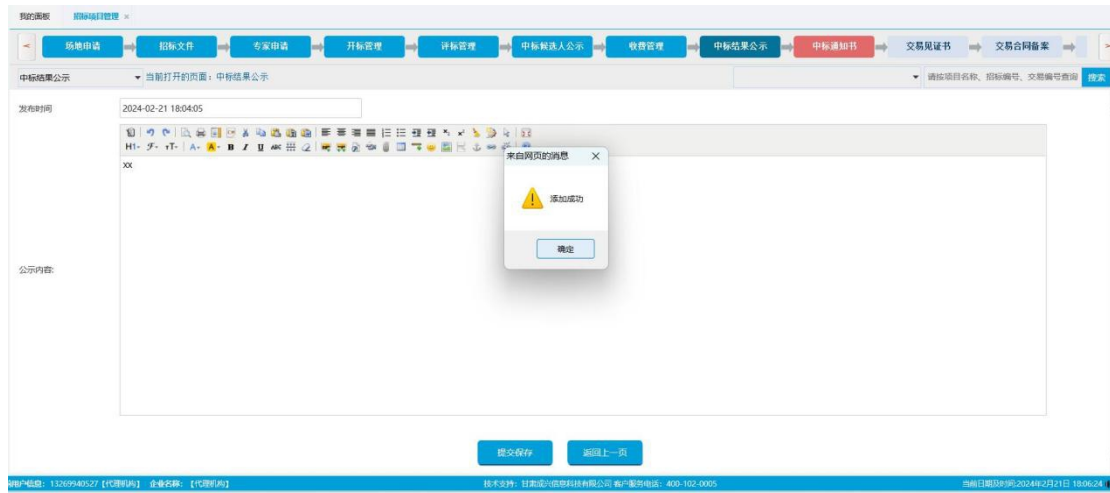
我的面板　招标项目管理 ×

场地申请　招标文件　专家申请　开标管理　评标管理　中标候选人公示　收费管理　中标结果公示　中标通知书　交易见证书　交易合同备案

中标结果公示　当前打开的页面：中标结果公示

请输项目名称、招标编号、交易编号查询　搜索

发布时间　2024-02-21 18:04:05

H1· 𝓕· тT·

xx

公示内容:

来自网页的消息 ×

添加成功

确定

提交保存　返回上一页

用户信息：13269940527【代理机构】 企业名称：【代理机构】　技术支持：甘肃成兴信息科技有限公司 客户服务电话：400-102-0005　当前日期及时间:2024年2月21日 18:06:24